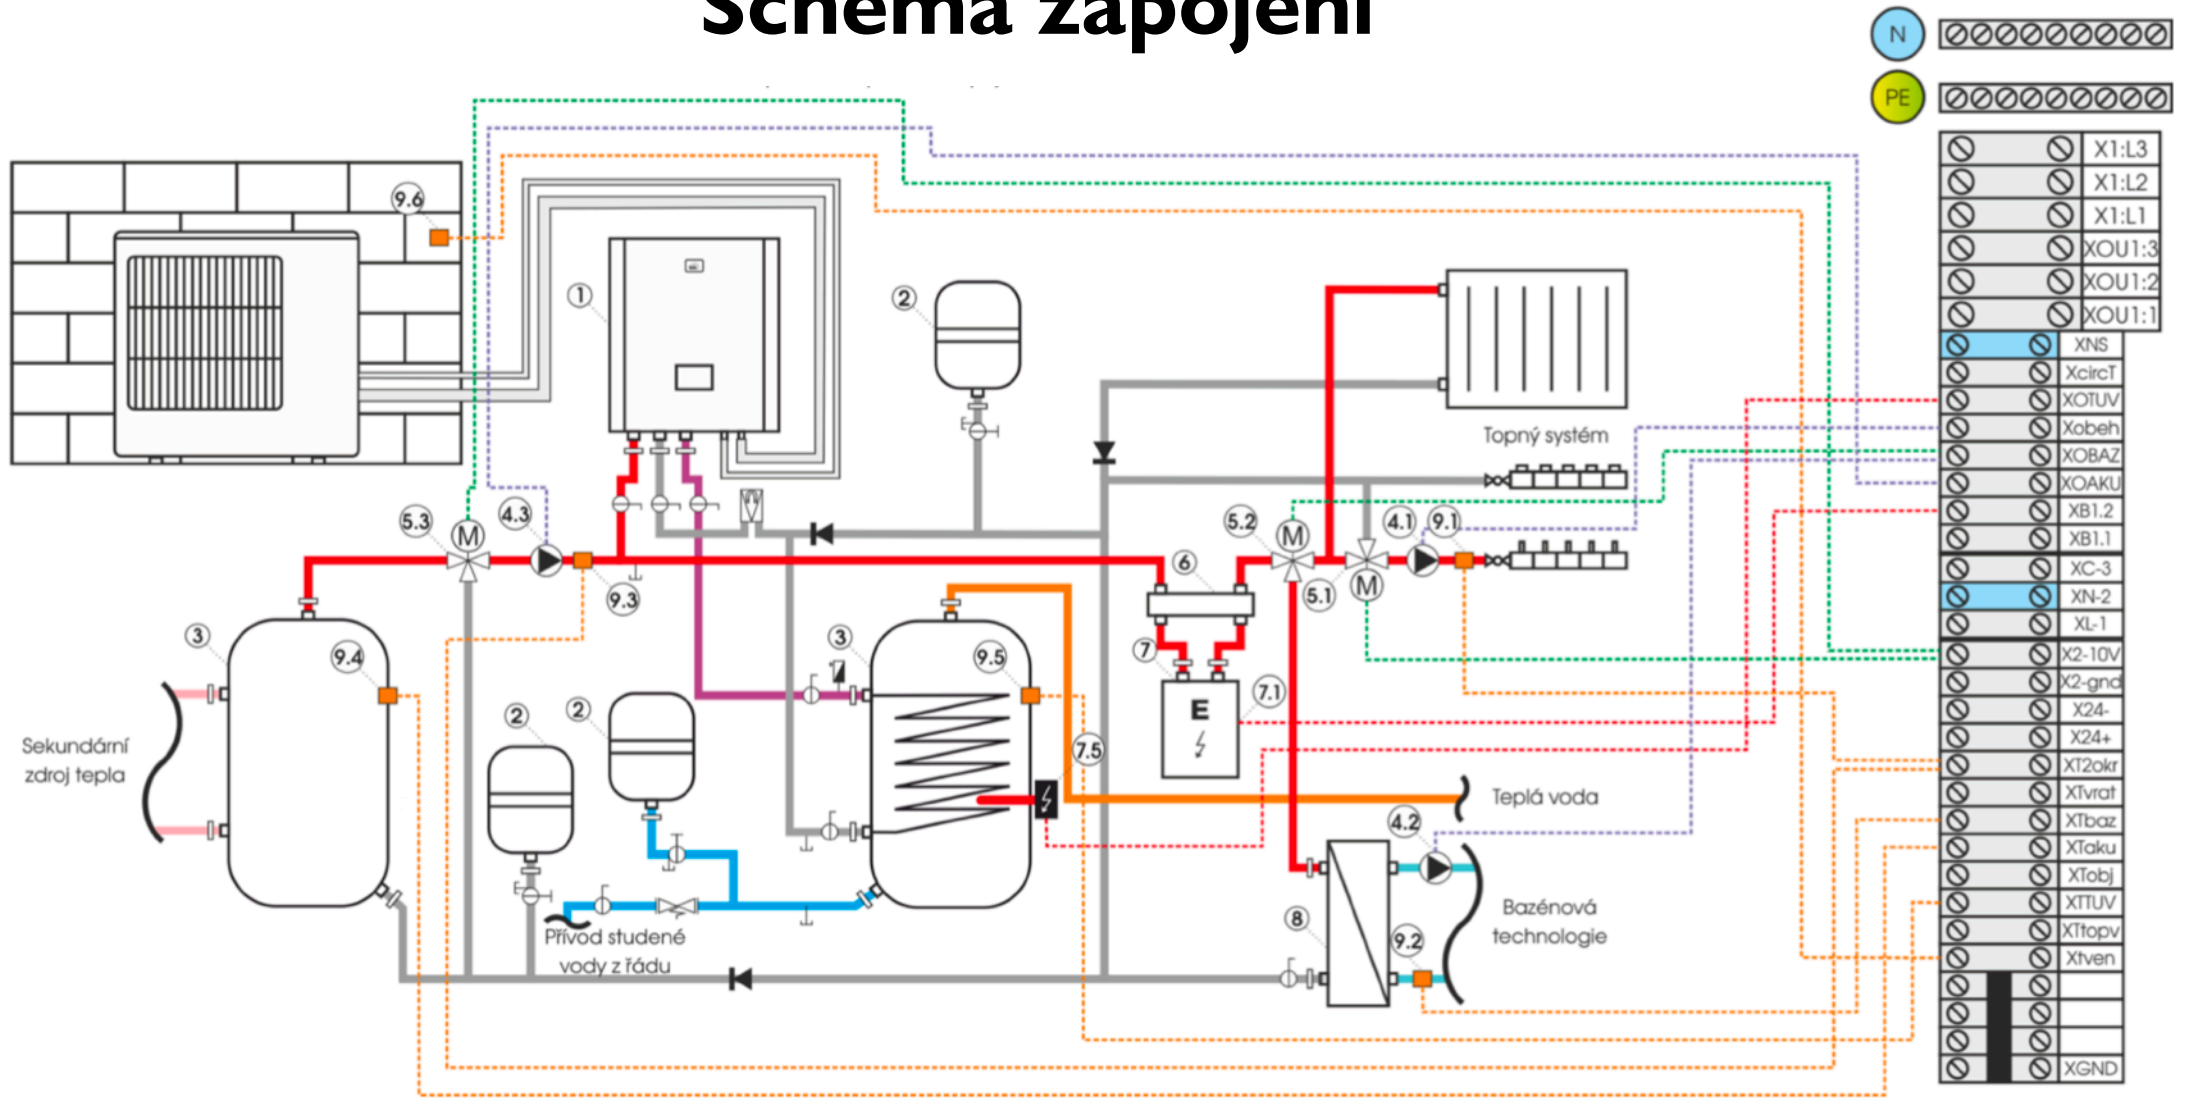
Schéma zapojení

N
PE
X1:L3
X1:L2
X1:L1
XOU1:3
XOU1:2
XOU1:1
XNS
XcircT
XOTUV
Xobeh
XOBAZ
XOAKU
XB1.2
XB1.1
XC-3
XN-2
XL-1
X2-10V
X2-gnd
X24-
X24+
XT2okr
XTvrat
XTbaz
XTaku
XTobj
XTTUV
XTtopv
Xtven
XGND

9.6
1
2
Topný systém
5.3
4.3
5.2
4.1
9.1
M
M
M
9.3
6
5.1
3
9.4
3
9.5
7
7.1
E
Sekundární zdroj tepla
2
2
7.5
Teplá voda
4.2
8
9.2
Bazénová technologie
Přívod studené vody z řádu